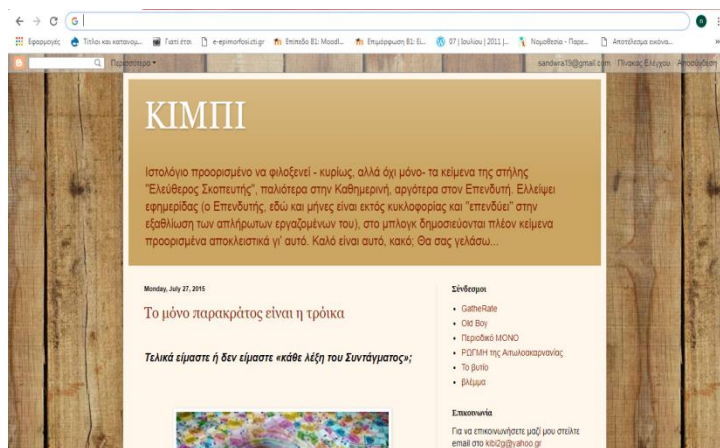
G

Εφαρμογές Τίτλοι και κατανομ... Γιατί έτσι e-epimorfosi.cti.gr Επίπεδο Β1: Moodl... Επιμόρφωση Β1: Ε... 07 | Ιουλίου | 2011 |... Νομοθεσία - Παρε... Αποτέλεσμα εικόνα...

Περισσότερα ▾ sandwra15@gmail.com Πίνακας Ελέγχου Αποσύνδεση

ΚΙΜΠΙ

Ιστολόγιο προορισμένο να φιλοξενεί - κυρίως, αλλά όχι μόνο- τα κείμενα της στήλης "Ελεύθερος Σκοπευτής", παλιότερα στην Καθημερινή, αργότερα στον Επενδυτή. Ελλείψει εφημερίδας (ο Επενδυτής, εδώ και μήνες είναι εκτός κυκλοφορίας και "επενδύει" στην εξαθλίωση των απλήρωτων εργαζομένων του), στο μπλογκ δημοσιεύονται πλέον κείμενα προορισμένα αποκλειστικά γι' αυτό. Καλό είναι αυτό, κακό; Θα σας γελάσω...

Monday, July 27, 2015

Το μόνο παρακράτος είναι η τρόικα

Τελικά είμαστε ή δεν είμαστε «κάθε λέξη του Συντάγματος»;

Σύνδεσμοι

• GatheRate
• Old Boy
• Περιοδικό ΜΟΝΟ
• ΡΩΓΜΗ της Αιτωλοακαρνανίας
• Το βυτίο
• Βλέμμα

Επικοινωνία

Για να επικοινωνήσετε μαζί μου στείλτε email στο kibi2g@yahoo.gr